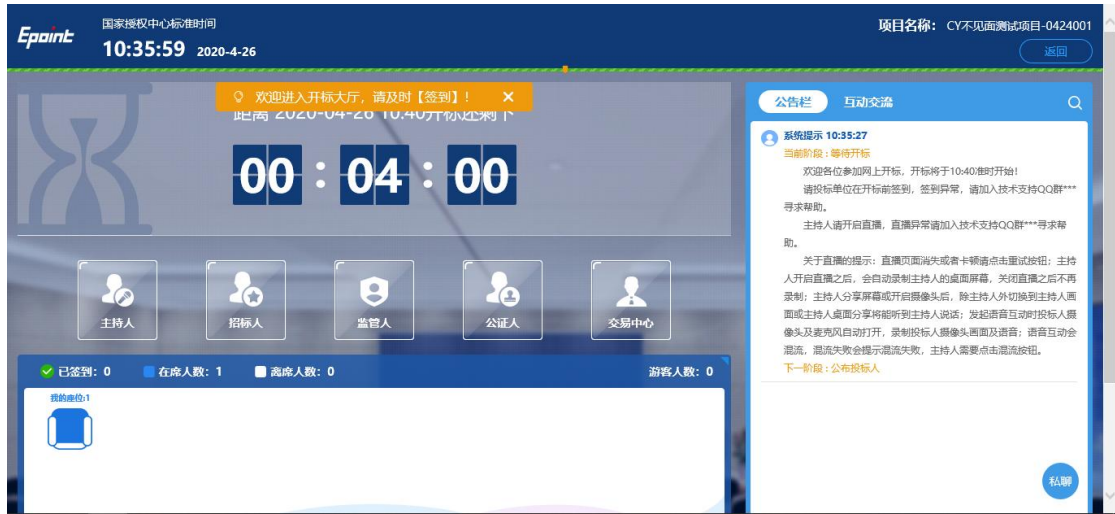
Epoint

国家授权中心标准时间

10:35:59 2020-4-26

项目名称：CY不见面测试项目-0424001

返回

欢迎进入开标大厅，请及时【签到】！ ✕

距离 2020-04-26 10:40开标还剩下

00 : 04 : 00

主持人

招标人

监管人

公证人

交易中心

已签到：0

在席人数：1

离席人数：0

游客人数：0

我的座位:1

公告栏

互动交流

系统提示 10:35:27

当前阶段：等待开标

欢迎各位参加网上开标，开标将于10:40准时开始！

请投标单位在开标前签到，签到异常，请加入技术支持QQ群***寻求帮助。

主持人请开启直播，直播异常请加入技术支持QQ群***寻求帮助。

关于直播的提示：直播页面消失或者卡顿请点击重试按钮；主持人开启直播之后，会自动录制主持人的桌面屏幕，关闭直播之后不再录制；主持人分享屏幕或开启摄像头后，除主持人外切换到主持人画面或主持人桌面分享将能听到主持人说话；发起语音互动时投标人摄像头及麦克风自动打开，录制投标人摄像头画面及语音；语音互动会混流，混流失败会提示混流失败，主持人需要点击混流按钮。

下一阶段：公布投标人

私聊